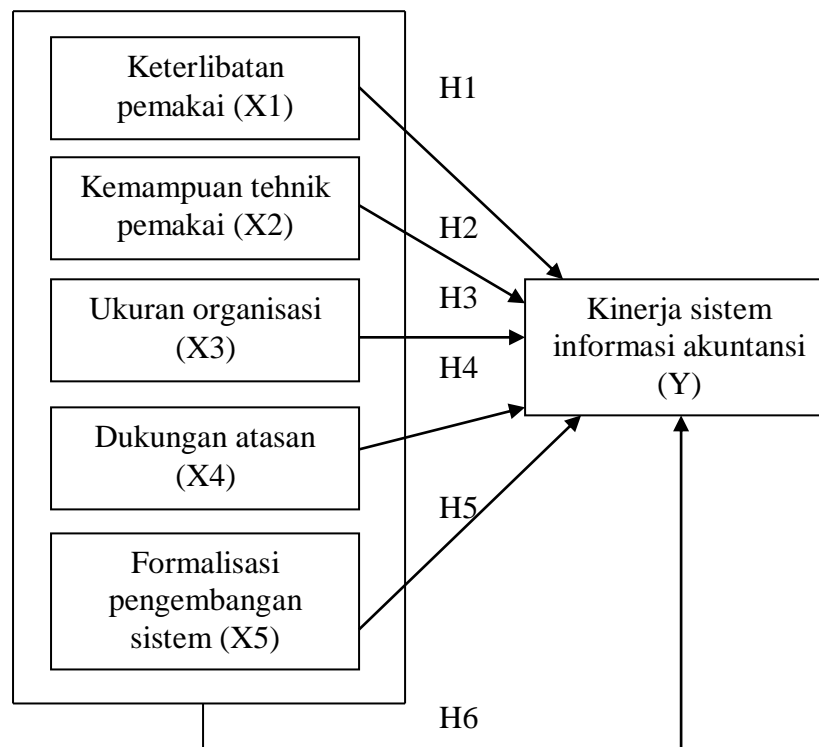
Keterlibatan pemakai (X1)

H1

Kemampuan tehnik pemakai (X2)

H2

Ukuran organisasi (X3)

H3

Kinerja sistem informasi akuntansi (Y)

H4

Dukungan atasan (X4)

H5

Formalisasi pengembangan sistem (X5)

H6